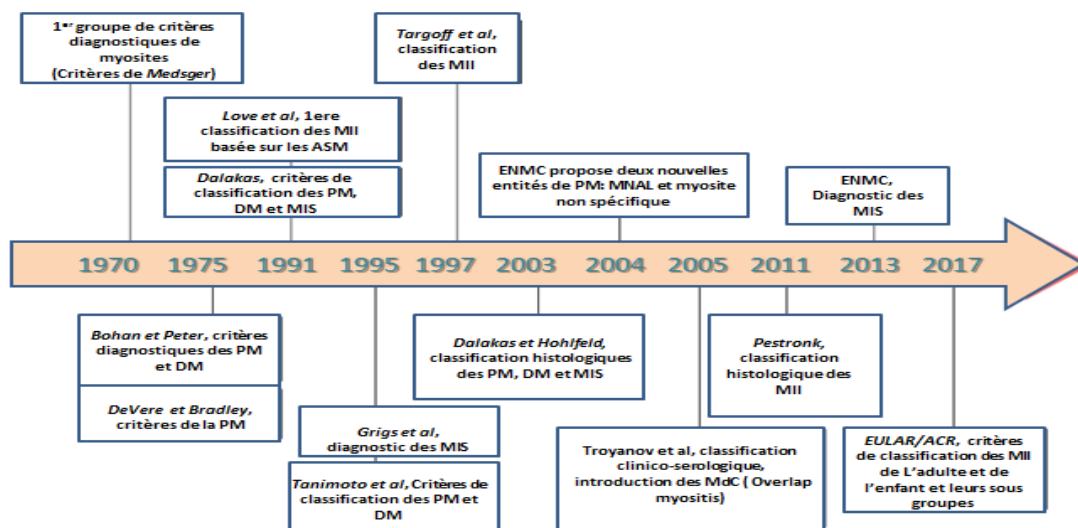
1$^{er}$ groupe de critères diagnostiques de myosites (Critères de Medsger)

Targoff et al, classification des MII

Love et al, 1ere classification des MII basée sur les ASM

Dalakas, critères de classification des PM, DM et MIS

ENMC propose deux nouvelles entités de PM: MNAL et myosite non spécifique

ENMC, Diagnostic des MIS

1970 1975 1991 1995 1997 2003 2004 2005 2011 2013 2017

Bohan et Peter, critères diagnostiques des PM et DM

DeVere et Bradley, critères de la PM

Dalakas et Hohlfeld, classification histologiques des PM, DM et MIS

Pestronk, classification histologique des MII

Grigs et al, diagnostic des MIS

Tanimoto et al, Critères de classification des PM et DM

Troyanov et al, classification clinico-serologique, introduction des MdC ( Overlap myositis)

EULAR/ACR, critères de classification des MII de L'adulte et de l'enfant et leurs sous groupes